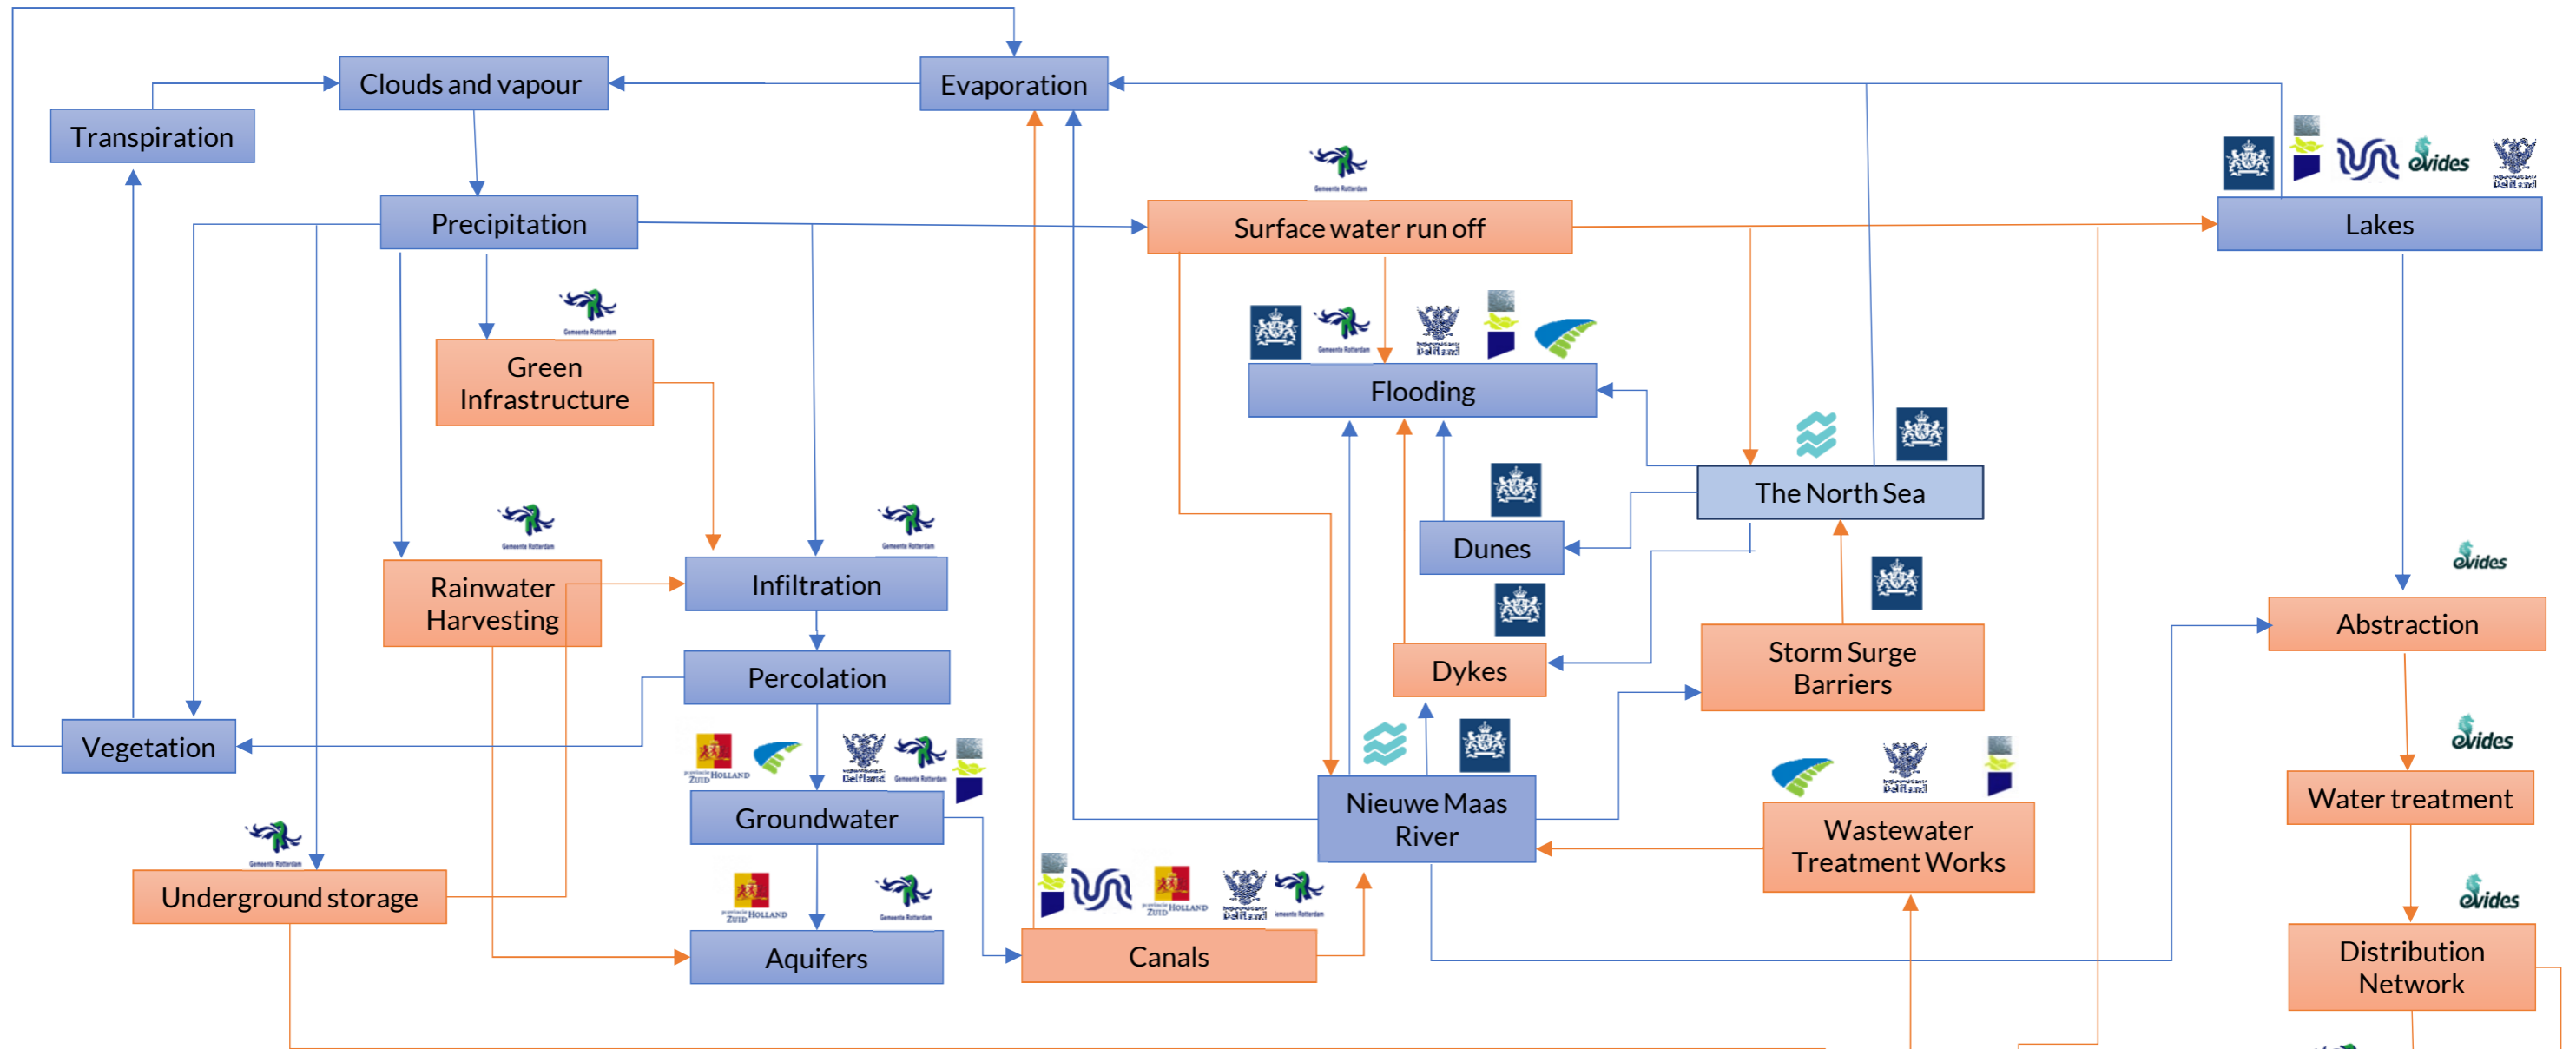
Clouds and vapour

Evaporation

Transpiration

Precipitation

Surface water run off

Lakes

Green Infrastructure

Flooding

The North Sea

Dunes

Rainwater Harvesting

Infiltration

Percolation

Storm Surge Barriers

Dykes

Abstraction

Vegetation

Groundwater

Nieuwe Maas River

Wastewater Treatment Works

Water treatment

Underground storage

Aquifers

Canals

Distribution Network

Gemeente Rotterdam

Gemeente Rotterdam

Gemeente Rotterdam

Gemeente Rotterdam

Gemeente Rotterdam

Gemeente Rotterdam

Gemeente Rotterdam

Gemeente Rotterdam

Gemeente Rotterdam

Evides

Evides

Evides

Evides

Evides

Delfland

Delfland

Delfland

Delfland

Delfland

provincie ZUID HOLLAND

provincie ZUID HOLLAND

provincie ZUID HOLLAND